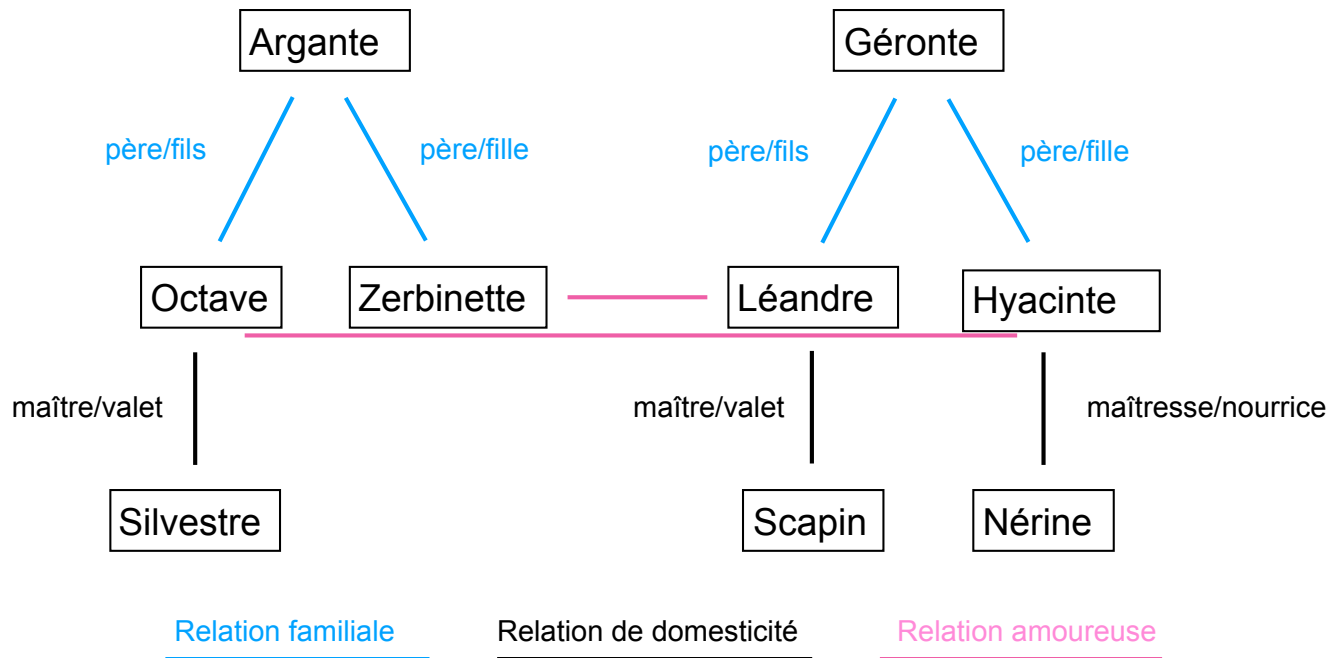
Argante

Géronte

père/fils

père/fille

père/fils

père/fille

Octave

Zerbinette

Léandre

Hyacinte

maître/valet

maître/valet

maîtresse/nourrice

Silvestre

Scapin

Nérine

Relation familiale

Relation de domesticité

Relation amoureuse